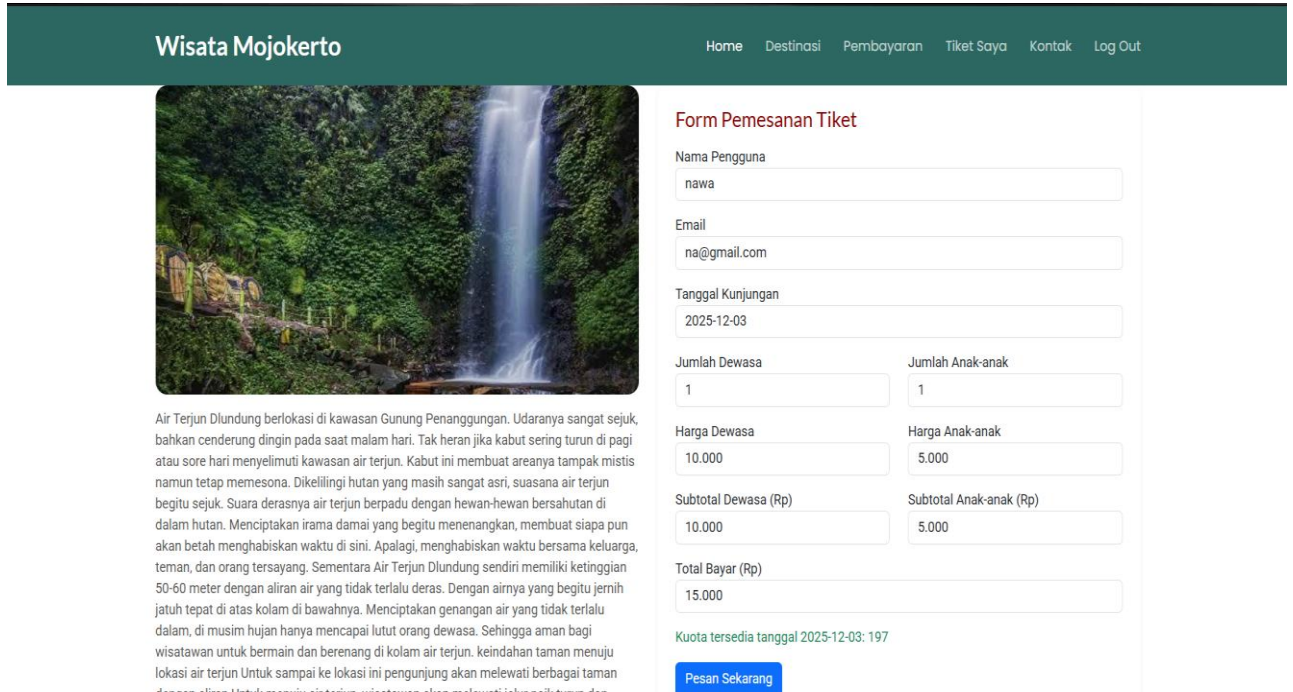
Wisata Mojokerto

Home Destinasi Pembayaran Tiket Saya Kontak Log Out

Air Terjun Dlundung berlokasi di kawasan Gunung Penanggungan. Udaranya sangat sejuk, bahkan cenderung dingin pada saat malam hari. Tak heran jika kabut sering turun di pagi atau sore hari menyelimuti kawasan air terjun. Kabut ini membuat areanya tampak mistis namun tetap memesona. Dikelilingi hutan yang masih sangat asri, suasana air terjun begitu sejuk. Suara derasnya air terjun berpadu dengan hewan-hewan bersahutan di dalam hutan. Menciptakan irama damai yang begitu menenangkan, membuat siapa pun akan betah menghabiskan waktu di sini. Apalagi, menghabiskan waktu bersama keluarga, teman, dan orang tersayang. Sementara Air Terjun Dlundung sendiri memiliki ketinggian 50-60 meter dengan aliran air yang tidak terlalu deras. Dengan airnya yang begitu jernih jatuh tepat di atas kolam di bawahnya. Menciptakan genangan air yang tidak terlalu dalam, di musim hujan hanya mencapai lutut orang dewasa. Sehingga aman bagi wisatawan untuk bermain dan berenang di kolam air terjun. keindahan taman menuju lokasi air terjun Untuk sampai ke lokasi ini pengunjung akan melewati berbagai taman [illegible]

Form Pemesanan Tiket

Nama Pengguna
nawa

Email
na@gmail.com

Tanggal Kunjungan
2025-12-03

Jumlah Dewasa
1

Jumlah Anak-anak
1

Harga Dewasa
10.000

Harga Anak-anak
5.000

Subtotal Dewasa (Rp)
10.000

Subtotal Anak-anak (Rp)
5.000

Total Bayar (Rp)
15.000

Kuota tersedia tanggal 2025-12-03: 197

Pesan Sekarang